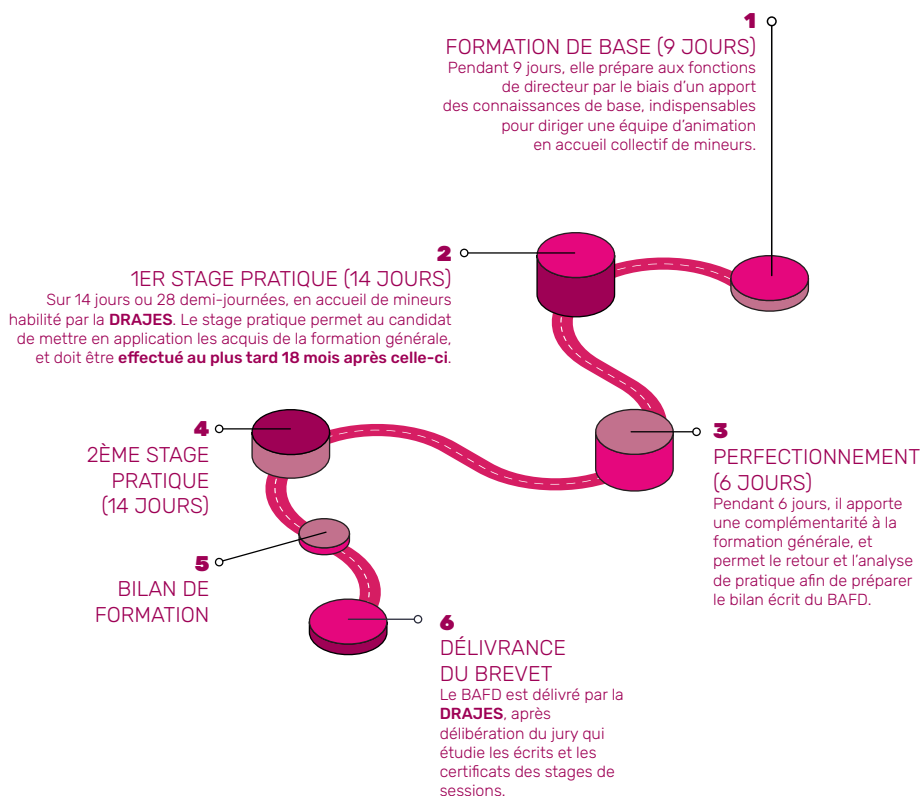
1
FORMATION DE BASE (9 JOURS)
Pendant 9 jours, elle prépare aux fonctions de directeur par le biais d'un apport des connaissances de base, indispensables pour diriger une équipe d'animation en accueil collectif de mineurs.

2
1ER STAGE PRATIQUE (14 JOURS)
Sur 14 jours ou 28 demi-journées, en accueil de mineurs habilité par la **DRAJES**. Le stage pratique permet au candidat de mettre en application les acquis de la formation générale, et doit être **effectué au plus tard 18 mois après celle-ci**.

3
PERFECTIONNEMENT (6 JOURS)
Pendant 6 jours, il apporte une complémentarité à la formation générale, et permet le retour et l'analyse de pratique afin de préparer le bilan écrit du BAFD.

4
2ÈME STAGE PRATIQUE (14 JOURS)

5
BILAN DE FORMATION

6
DÉLIVRANCE DU BREVET
Le BAFD est délivré par la **DRAJES**, après délibération du jury qui étudie les écrits et les certificats des stages de sessions.